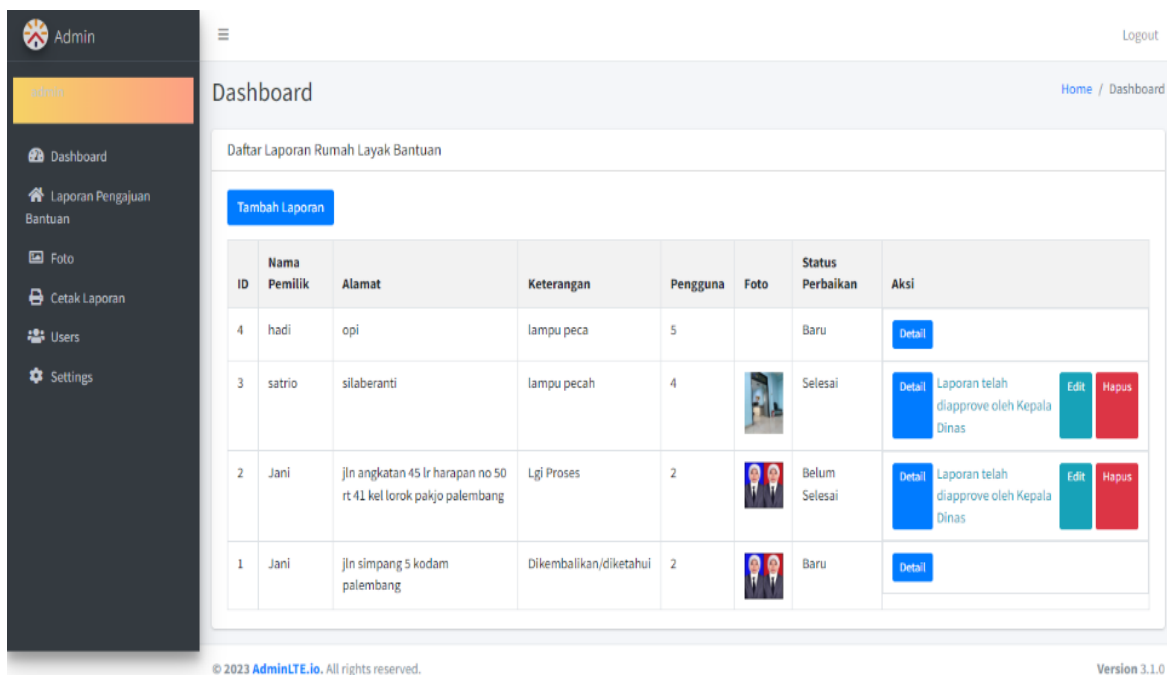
Admin

≡

Logout

admin

Dashboard

Laporan Pengajuan Bantuan

Foto

Cetak Laporan

Users

Settings

Dashboard

Home / Dashboard

Daftar Laporan Rumah Layak Bantuan

Tambah Laporan

| ID | Nama Pemilik | Alamat | Keterangan | Pengguna | Foto | Status Perbaikan | Aksi |
|---|---|---|---|---|---|---|---|
| 4 | hadi | opi | lampu peca | 5 | | Baru | Detail |
| 3 | satrio | silaberanti | lampu pecah | 4 | | Selesai | Detail Laporan telah diapprove oleh Kepala Dinas Edit Hapus |
| 2 | Jani | jln angkatan 45 lr harapan no 50 rt 41 kel lorok pakjo palembang | Lgi Proses | 2 | | Belum Selesai | Detail Laporan telah diapprove oleh Kepala Dinas Edit Hapus |
| 1 | Jani | jln simpang 5 kodam palembang | Dikembalikan/diketahui | 2 | | Baru | Detail |

© 2023 AdminLTE.io. All rights reserved.

Version 3.1.0